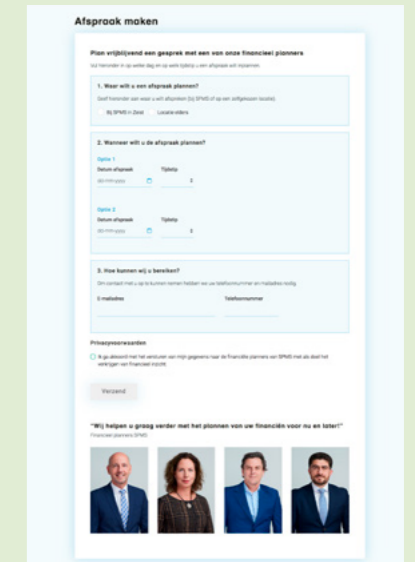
Afspraak maken

Plan vrijblijvend een gesprek met een van onze financieel planners

Geef hieronder aan op welke dag en op welk tijdstip u een afspraak wilt inplannen.

1. Waar wilt u een afspraak plannen?

Geef hieronder aan waar u wilt afspreken (bij SPMS of op een zelfgekozen locatie).

Bij SPMS in Zeist

Locatie elders

2. Wanneer wilt u de afspraak plannen?

Optie 1

Datum afspraak

dd-mm-yyyy

Tijdstip

Optie 2

Datum afspraak

dd-mm-yyyy

Tijdstip

3. Hoe kunnen wij u bereiken?

Om contact met u op te kunnen nemen hebben we uw telefoonnummer en mailadres nodig.

E-mailadres

Telefoonnummer

Privacyvoorwaarden

Ik ga akkoord met het verstrekken van mijn gegevens naar de financiële planners van SPMS met als doel het verkrijgen van financieel inzicht.

Verzend

"Wij helpen u graag verder met het plannen van uw financiën voor nu en later!"

Financieel planners SPMS